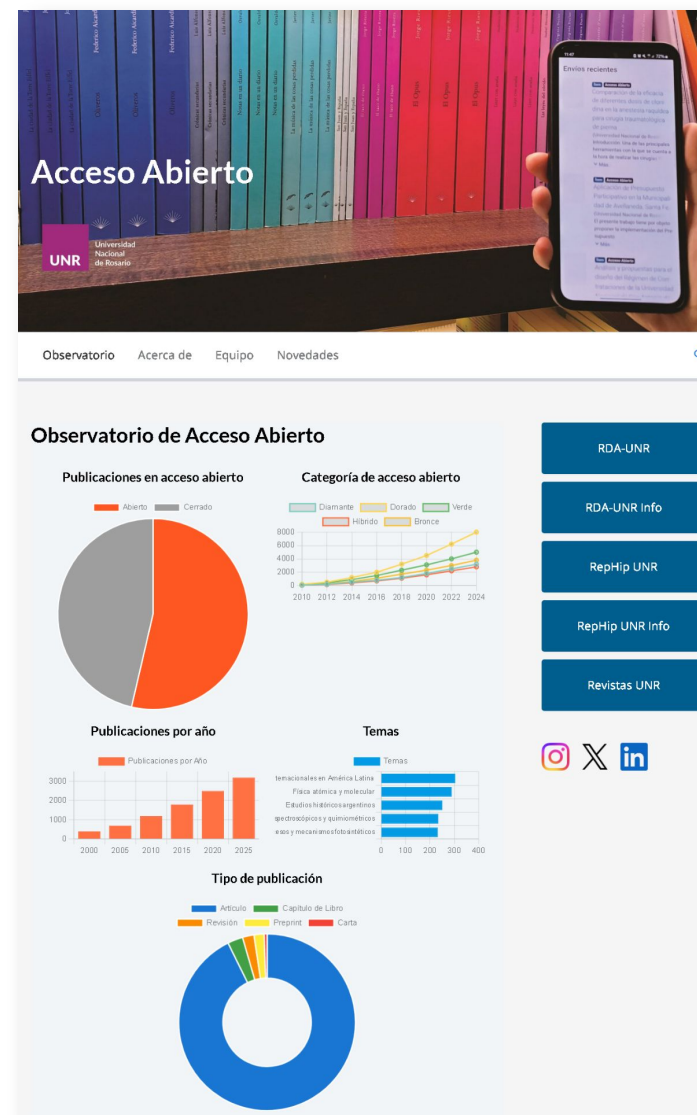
Acceso Abierto

UNR Universidad Nacional de Rosario

Envíos recientes

Observatorio Acerca de Equipo Novedades

Observatorio de Acceso Abierto

Publicaciones en acceso abierto

Abierto Cerrado

Categoría de acceso abierto

Diamante Dorado Verde Híbrido Bronce

8000
6000
4000
2000
0
2010 2012 2014 2016 2018 2020 2022 2024

RDA-UNR

RDA-UNR Info

RepHip UNR

RepHip UNR Info

Revistas UNR

Publicaciones por año

Publicaciones por Año

3000
2000
1000
0
2000 2005 2010 2015 2020 2025

Temas

Temas

ternacionales en América Latina
Física atómica y molecular
Estudios históricos argentinos
spectroscópicos y quimiométricos
esis y mecanismos fotosintéticos

0 100 200 300 400

Tipo de publicación

Artículo Capítulo de Libro Revisión Preprint Carta